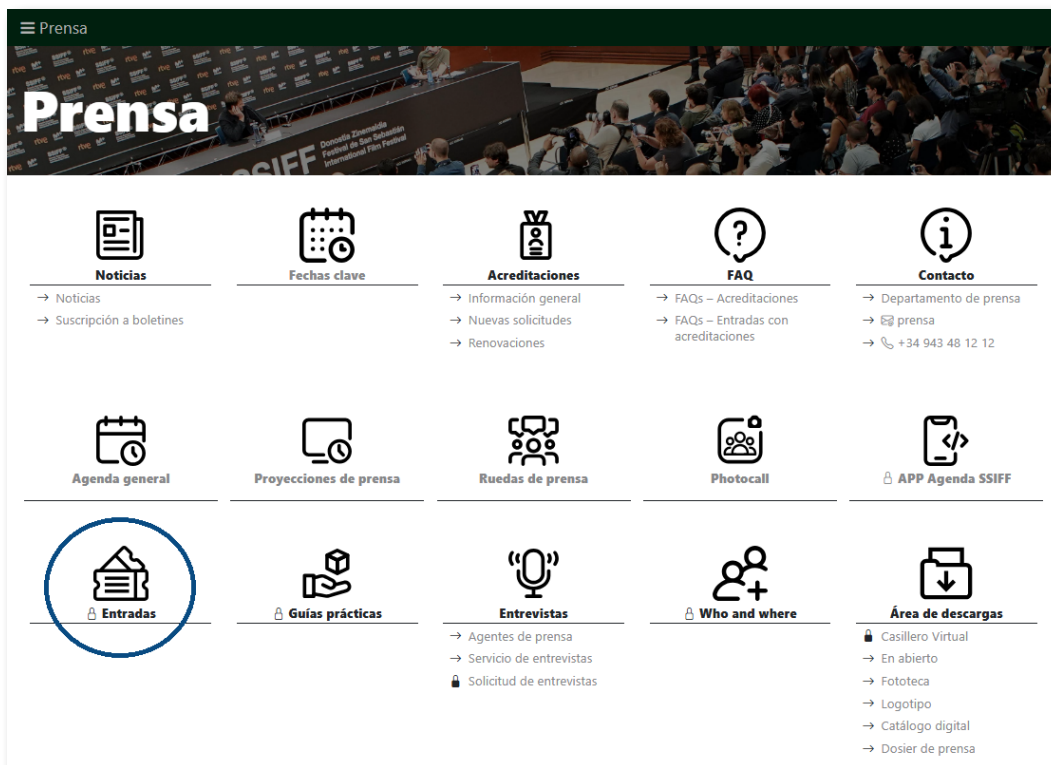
≡ Prensa

Prensa

Donostia Zinemaldia Festival de San Sebastián International Film Festival

SSIFF

Noticias
→ Noticias
→ Suscripción a boletines

Fechas clave

Acreditaciones
→ Información general
→ Nuevas solicitudes
→ Renovaciones

FAQ
→ FAQs – Acreditaciones
→ FAQs – Entradas con acreditaciones

Contacto
→ Departamento de prensa
→ prensa
→ +34 943 48 12 12

Agenda general

Proyecciones de prensa

Ruedas de prensa

Photocall

APP Agenda SSIFF

Entradas

Guías prácticas

Entrevistas
→ Agentes de prensa
→ Servicio de entrevistas
Solicitud de entrevistas

Who and where

Área de descargas
Casillero Virtual
→ En abierto
→ Fototeca
→ Logotipo
→ Catálogo digital
→ Dosier de prensa